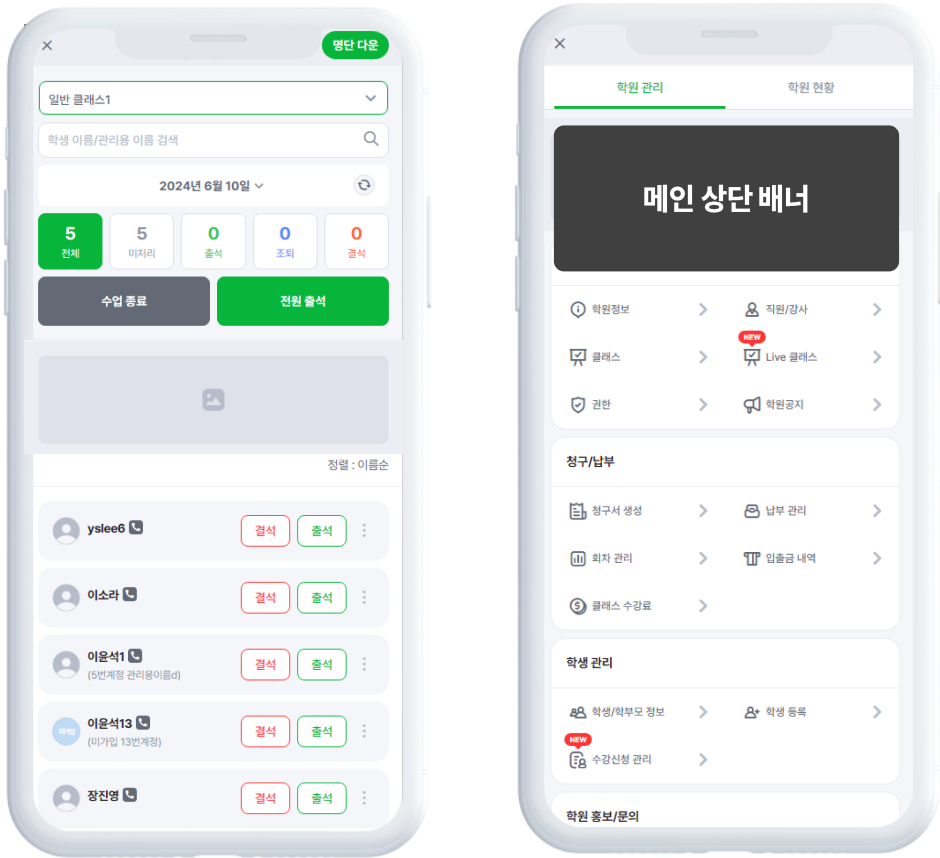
×
명단 다운

일반 클래스1

학생 이름/관리용 이름 검색

2024년 6월 10일

| 5 | 5 | 0 | 0 | 0 |
|---|---|---|---|---|
| 전체 | 미처리 | 출석 | 조퇴 | 결석 |

수업 종료
전원 출석

정렬 : 이름순

yslee6
결석 출석

이소라
결석 출석

이윤석1
(5번계정 관리용이름d)
결석 출석

미가입
이윤석13
(미가입 13번계정)
결석 출석

장진영
결석 출석

×

학원 관리
학원 현황

메인 상단 배너

학원정보
직원/강사
클래스
NEW
Live 클래스
권한
학원공지

청구/납부

청구서 생성
납부 관리
회차 관리
입출금 내역
클래스 수강료

학생 관리

학생/학부모 정보
학생 등록
NEW
수강신청 관리

학원 홍보/문의